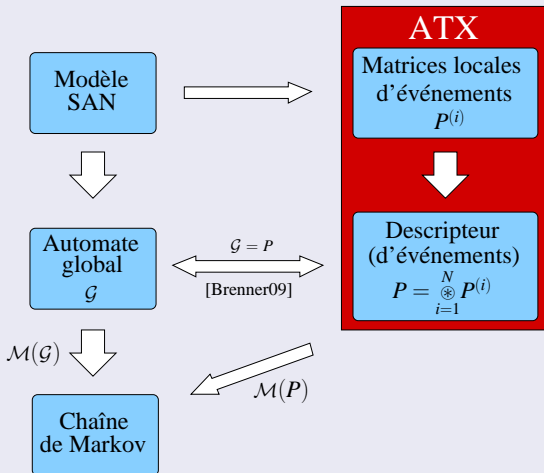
Modèle SAN

ATX

Matrices locales d'événements $P^{(i)}$

Descripteur (d'événements) $P = \circledast_{i=1}^{N} P^{(i)}$

Automate global $\mathcal{G}$

$\mathcal{G} = P$

[Brenner09]

$\mathcal{M}(\mathcal{G})$

$\mathcal{M}(P)$

Chaîne de Markov